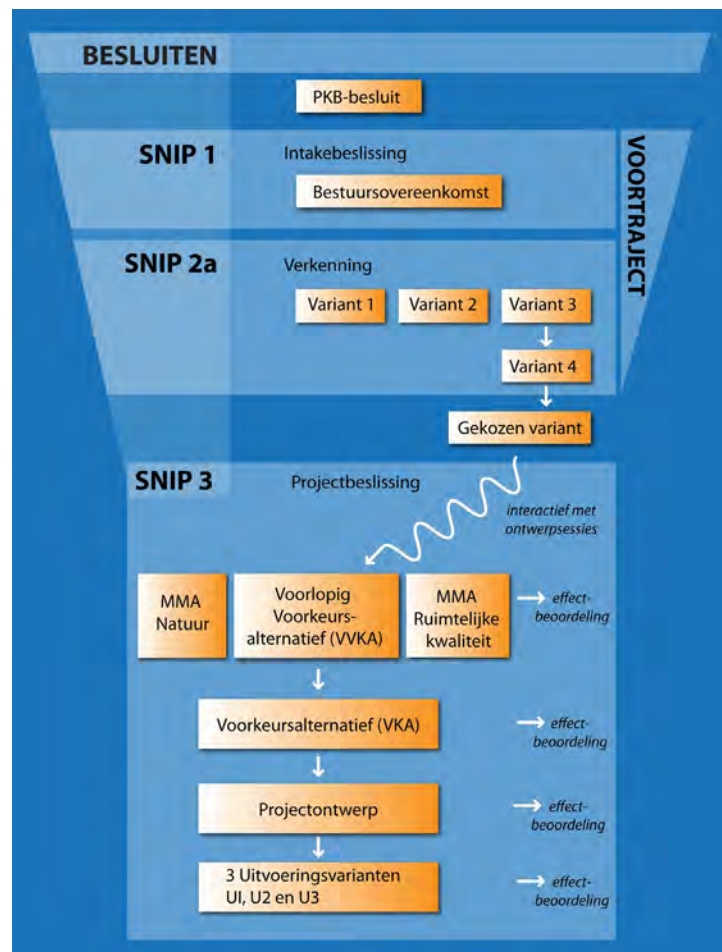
BESLUITEN

PKB-besluit

SNIP 1

Intakebeslissing

Bestuursovereenkomst

VOORTRAJECT

SNIP 2a

Verkenning

Variant 1

Variant 2

Variant 3

Variant 4

Gekozen variant

SNIP 3

Projectbeslissing

interactief met ontwerpsessies

MMA Natuur

Voorlopig Voorkeursalternatief (VVKA)

MMA Ruimtelijke kwaliteit

effectbeoordeling

Voorkeursalternatief (VKA)

effectbeoordeling

Projectontwerp

effectbeoordeling

3 Uitvoeringsvarianten UI, U2 en U3

effectbeoordeling